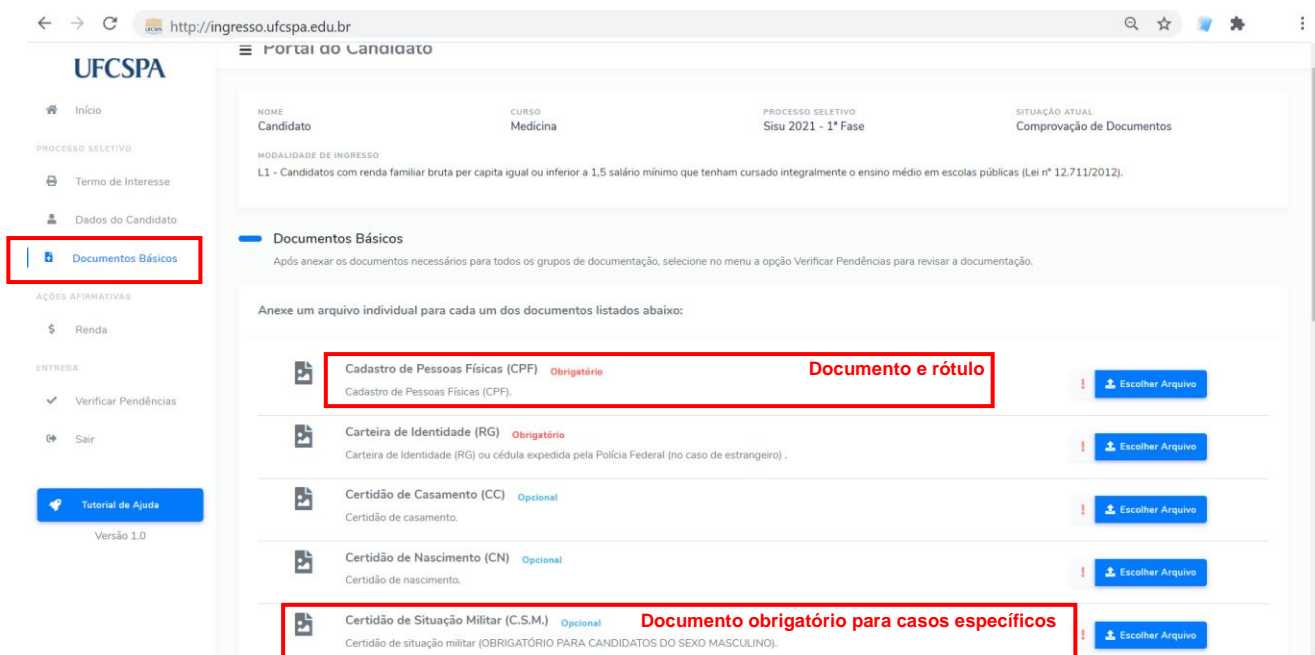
http://ingresso.ufcspa.edu.br

UFCSPA

≡ Portal do Candidato

Início

PROCESSO SELETIVO

Termo de Interesse

Dados do Candidato

Documentos Básicos

AÇÕES AFIRMATIVAS

Renda

ENTREGA

Verificar Pendências

Sair

Tutorial de Ajuda

Versão 1.0

| NOME | CURSO | PROCESSO SELETIVO | SITUAÇÃO ATUAL |
|---|---|---|---|
| Candidato | Medicina | Sisu 2021 - 1ª Fase | Comprovação de Documentos |

MODALIDADE DE INGRESSO
L1 - Candidatos com renda familiar bruta per capita igual ou inferior a 1,5 salário mínimo que tenham cursado integralmente o ensino médio em escolas públicas (Lei nº 12.711/2012).

Documentos Básicos
Após anexar os documentos necessários para todos os grupos de documentação, selecione no menu a opção Verificar Pendências para revisar a documentação.

Anexe um arquivo individual para cada um dos documentos listados abaixo:

Cadastro de Pessoas Físicas (CPF) Obrigatório
Cadastro de Pessoas Físicas (CPF).
Documento e rótulo
! Escolher Arquivo

Carteira de Identidade (RG) Obrigatório
Carteira de Identidade (RG) ou cédula expedida pela Polícia Federal (no caso de estrangeiro) .
! Escolher Arquivo

Certidão de Casamento (CC) Opcional
Certidão de casamento.
! Escolher Arquivo

Certidão de Nascimento (CN) Opcional
Certidão de nascimento.
! Escolher Arquivo

Certidão de Situação Militar (C.S.M.) Opcional
Certidão de situação militar (OBRIGATÓRIO PARA CANDIDATOS DO SEXO MASCULINO).
Documento obrigatório para casos específicos
! Escolher Arquivo